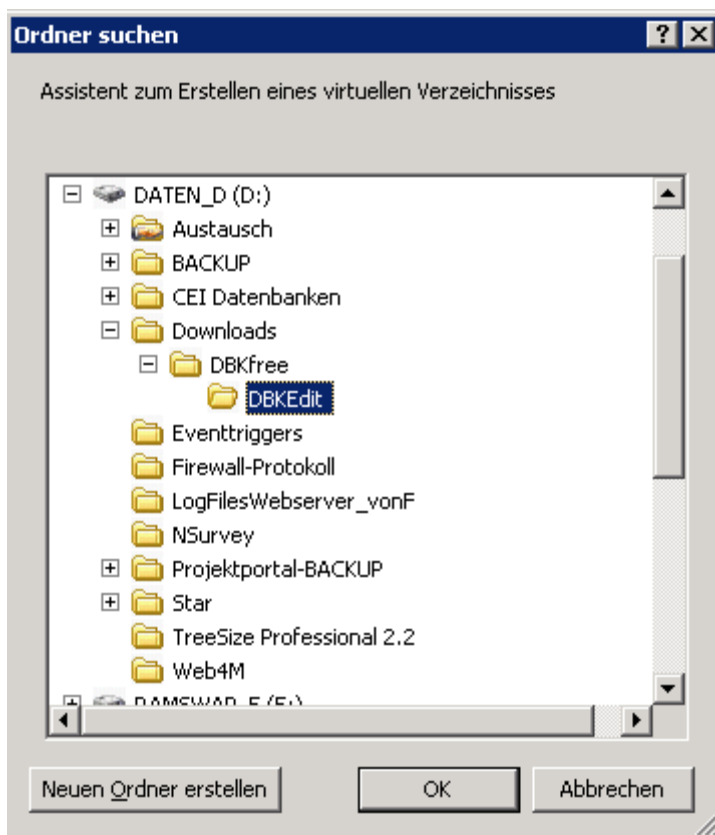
Ordner suchen

?

Assistent zum Erstellen eines virtuellen Verzeichnisses

DATEN_D (D:)
Austausch
BACKUP
CEI Datenbanken
Downloads
DBKfree
DBKEdit
Eventtriggers
Firewall-Protokoll
LogFilesWebserver_vonF
NSurvey
Projektportal-BACKUP
Star
TreeSize Professional 2.2
Web4M
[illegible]

Neuen Ordner erstellen
OK
Abbrechen